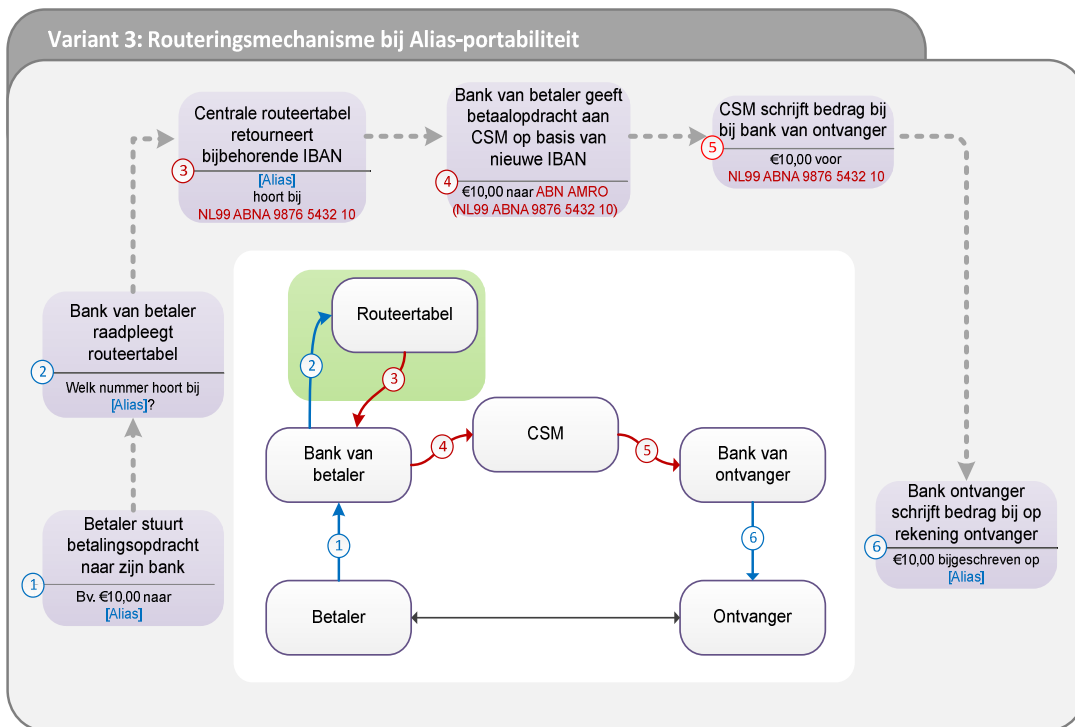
Variant 3: Routeringsmechanisme bij Alias-portabiliteit

Centrale routeertabel retourneert bijbehorende IBAN
3
[Alias] hoort bij NL99 ABNA 9876 5432 10

Bank van betaler geeft betaalopdracht aan CSM op basis van nieuwe IBAN
4
€10,00 naar ABN AMRO (NL99 ABNA 9876 5432 10)

CSM schrijft bedrag bij bij bank van ontvanger
5
€10,00 voor NL99 ABNA 9876 5432 10

Bank van betaler raadpleegt routeertabel
2
Welk nummer hoort bij [Alias]?

Betaler stuurt betalingsopdracht naar zijn bank
1
Bv. €10,00 naar [Alias]

Routeertabel
2
3
Bank van betaler
4
CSM
5
Bank van ontvanger
1
6
Betaler
Ontvanger

Bank ontvanger schrijft bedrag bij op rekening ontvanger
6
€10,00 bijgeschreven op [Alias]